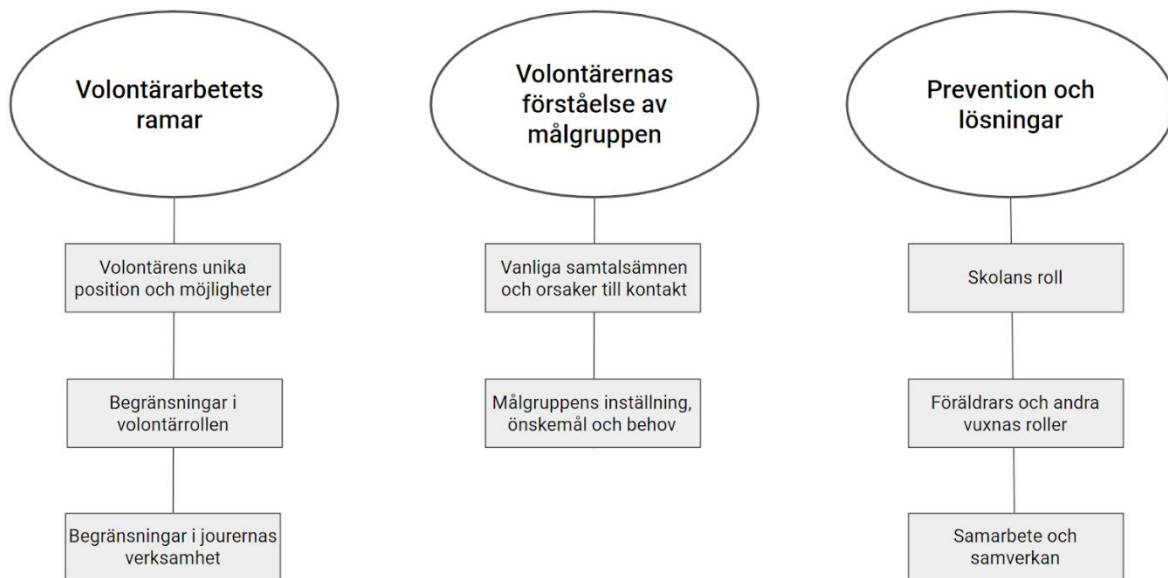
Volontärarbetets ramar

Volontärens unika position och möjligheter

Begränsningar i volontärrollen

Begränsningar i jourernas verksamhet

Volontärernas förståelse av målgruppen

Vanliga samtalsämnen och orsaker till kontakt

Målgruppens inställning, önskemål och behov

Prevention och lösningar

Skolans roll

Föräldrars och andra vuxnas roller

Samarbete och samverkan